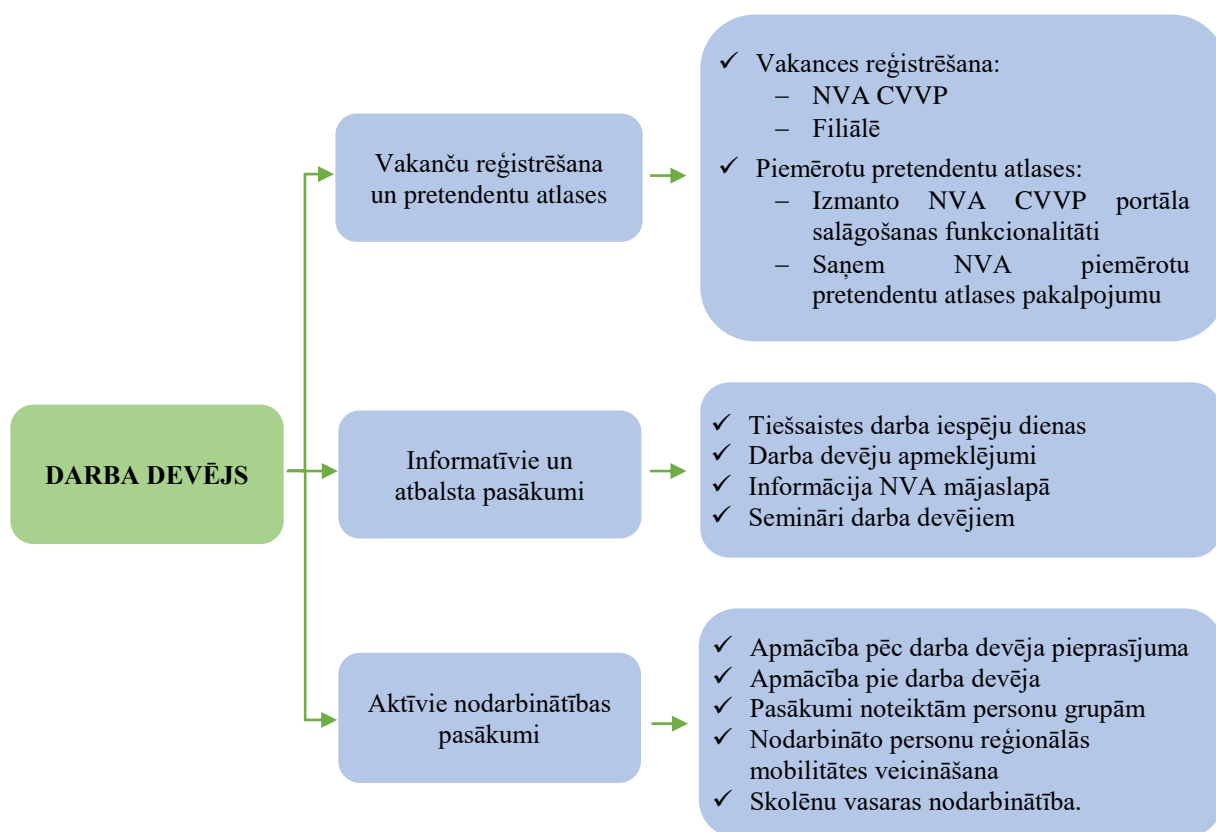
DARBA DEVĒJS

Vakanču reģistrēšana un pretendentu atlases

✓ Vakances reģistrēšana:
– NVA CVVP
– Filiālē
✓ Piemērotu pretendentu atlases:
– Izmanto NVA CVVP portāla salāgošanas funkcionalitāti
– Saņem NVA piemērotu pretendentu atlases pakalpojumu

Informatīvie un atbalsta pasākumi

✓ Tiešsaistes darba iespēju dienas
✓ Darba devēju apmeklējumi
✓ Informācija NVA mājaslapā
✓ Semināri darba devējiem

Aktīvie nodarbinātības pasākumi

✓ Apmācība pēc darba devēja pieprasījuma
✓ Apmācība pie darba devēja
✓ Pasākumi noteiktām personu grupām
✓ Nodarbināto personu reģionālās mobilitātes veicināšana
✓ Skolēnu vasaras nodarbinātība.